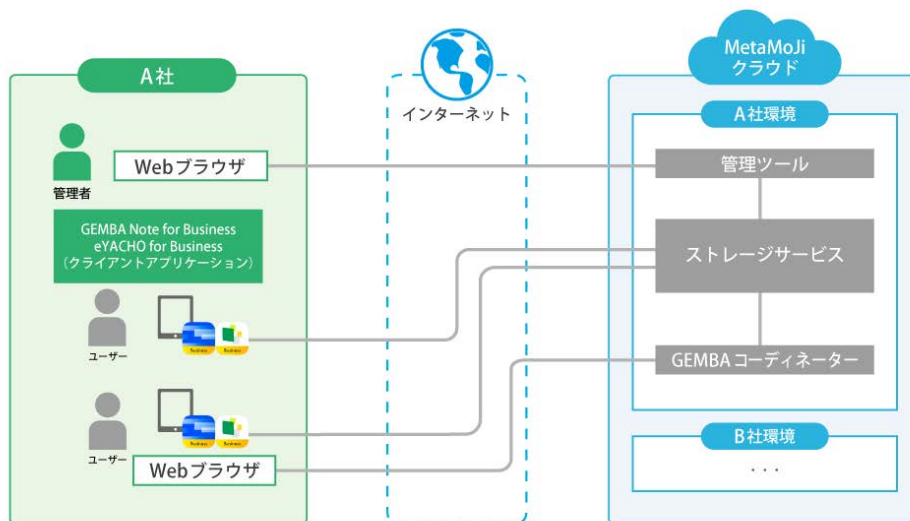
A社

管理者

Webブラウザ

GEMBA Note for Business
eYACHO for Business
（クライアントアプリケーション）

ユーザー

Business Business

ユーザー

Business Business

Webブラウザ

インターネット

MetaMoJi
クラウド

A社環境

管理ツール

ストレージサービス

GEMBAコーディネーター

B社環境

・・・